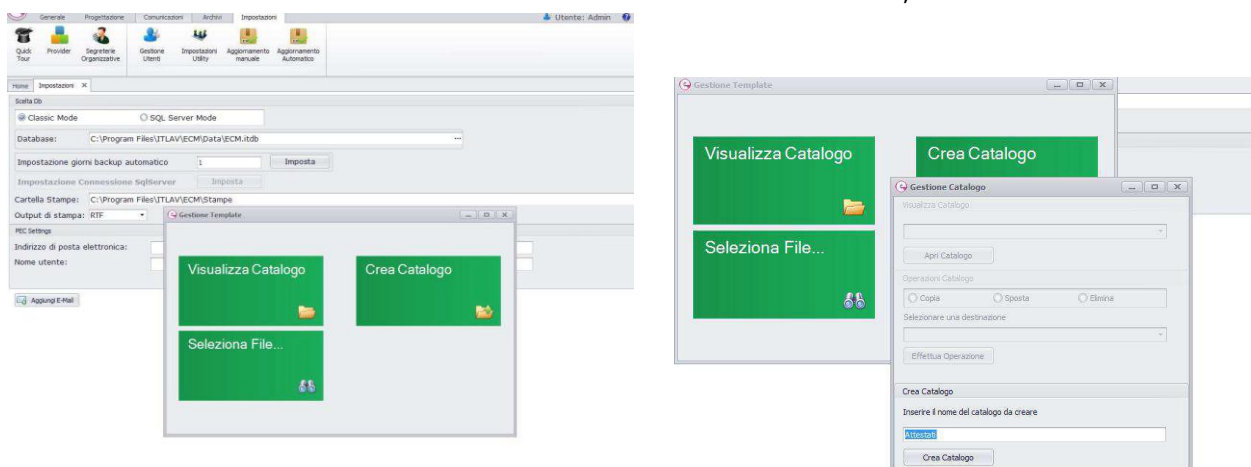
Generale Progettazione Comunicazioni Archivi Impostazioni

Utente: Admin

Quick Tour Provider Segreterie Organizzative Gestione Utenti Impostazioni Utility Aggiornamento manuale Aggiornamento Automatico

Home Impostazioni

Scelta Db

Classic Mode SQL Server Mode

Database: C:\Program Files\ITLAV\ECM\Data\ECM.itdb

Impostazione giorni backup automatico 1 Imposta

Impostazione Connessione SqlServer Imposta

Cartella Stampe: C:\Program Files\ITLAV\ECM\Stampe

Output di stampa: RTF

PEC Settings

Indirizzo di posta elettronica:

Nome utente:

Aggiungi E-Mail

Gestione Template

Visualizza Catalogo

Crea Catalogo

Seleziona File...

Gestione Template

Visualizza Catalogo

Crea Catalogo

Seleziona File...

Gestione Catalogo

Visualizza Catalogo

Apri Catalogo

Operazioni Catalogo

Copia Sposta Elimina

Selezionare una destinazione

Effettua Operazione

Crea Catalogo

Inserire il nome del catalogo da creare

Attestati

Crea Catalogo